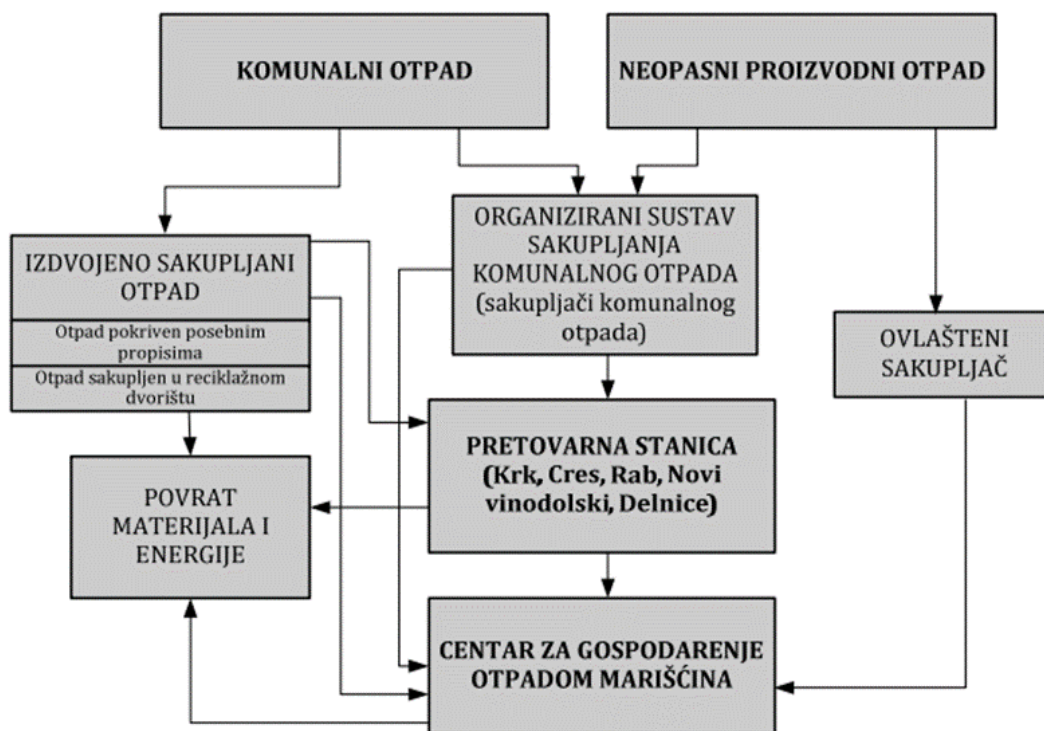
KOMUNALNI OTPAD

NEOPASNI PROIZVODNI OTPAD

IZDVOJENO SAKUPLJANI OTPAD

Otpad pokriven posebnim propisima

Otpad sakupljen u reciklažnom dvorištu

ORGANIZIRANI SUSTAV SAKUPLJANJA KOMUNALNOG OTPADA (sakupljači komunalnog otpada)

OVLAŠTENI SAKUPLJAČ

PRETOVARNA STANICA (Krk, Cres, Rab, Novi vinodolski, Delnice)

POVRAT MATERIJALA I ENERGIJE

CENTAR ZA GOSPODARENJE OTPADOM MARIŠĆINA